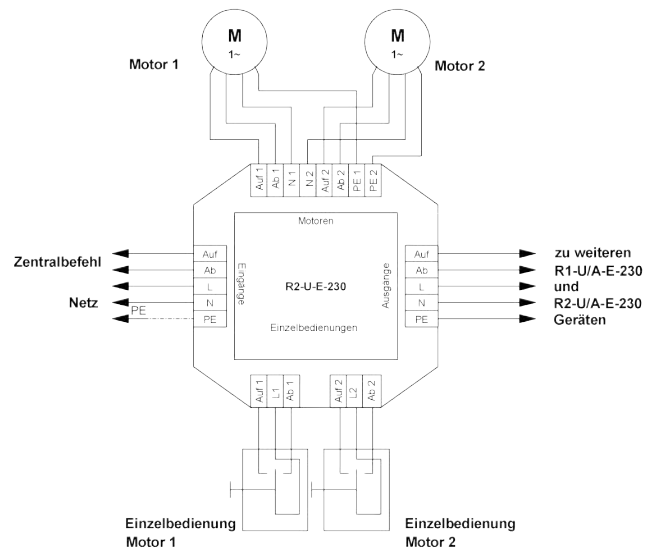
M
1~

M
1~

Motor 1

Motor 2

Auf 1
Ab 1
N 1
N 2
Auf 2
Ab 2
PE 1
PE 2

Motoren

Zentralbefehl

Netz

PE

Auf
Ab
L
N
PE

Eingänge

R2-U-E-230

Einzelbedienungen

Ausgänge

Auf
Ab
L
N
PE

zu weiteren
R1-U/A-E-230
und
R2-U/A-E-230
Geräten

Auf 1
L1
Ab 1

Auf 2
L2
Ab 2

Einzelbedienung
Motor 1

Einzelbedienung
Motor 2